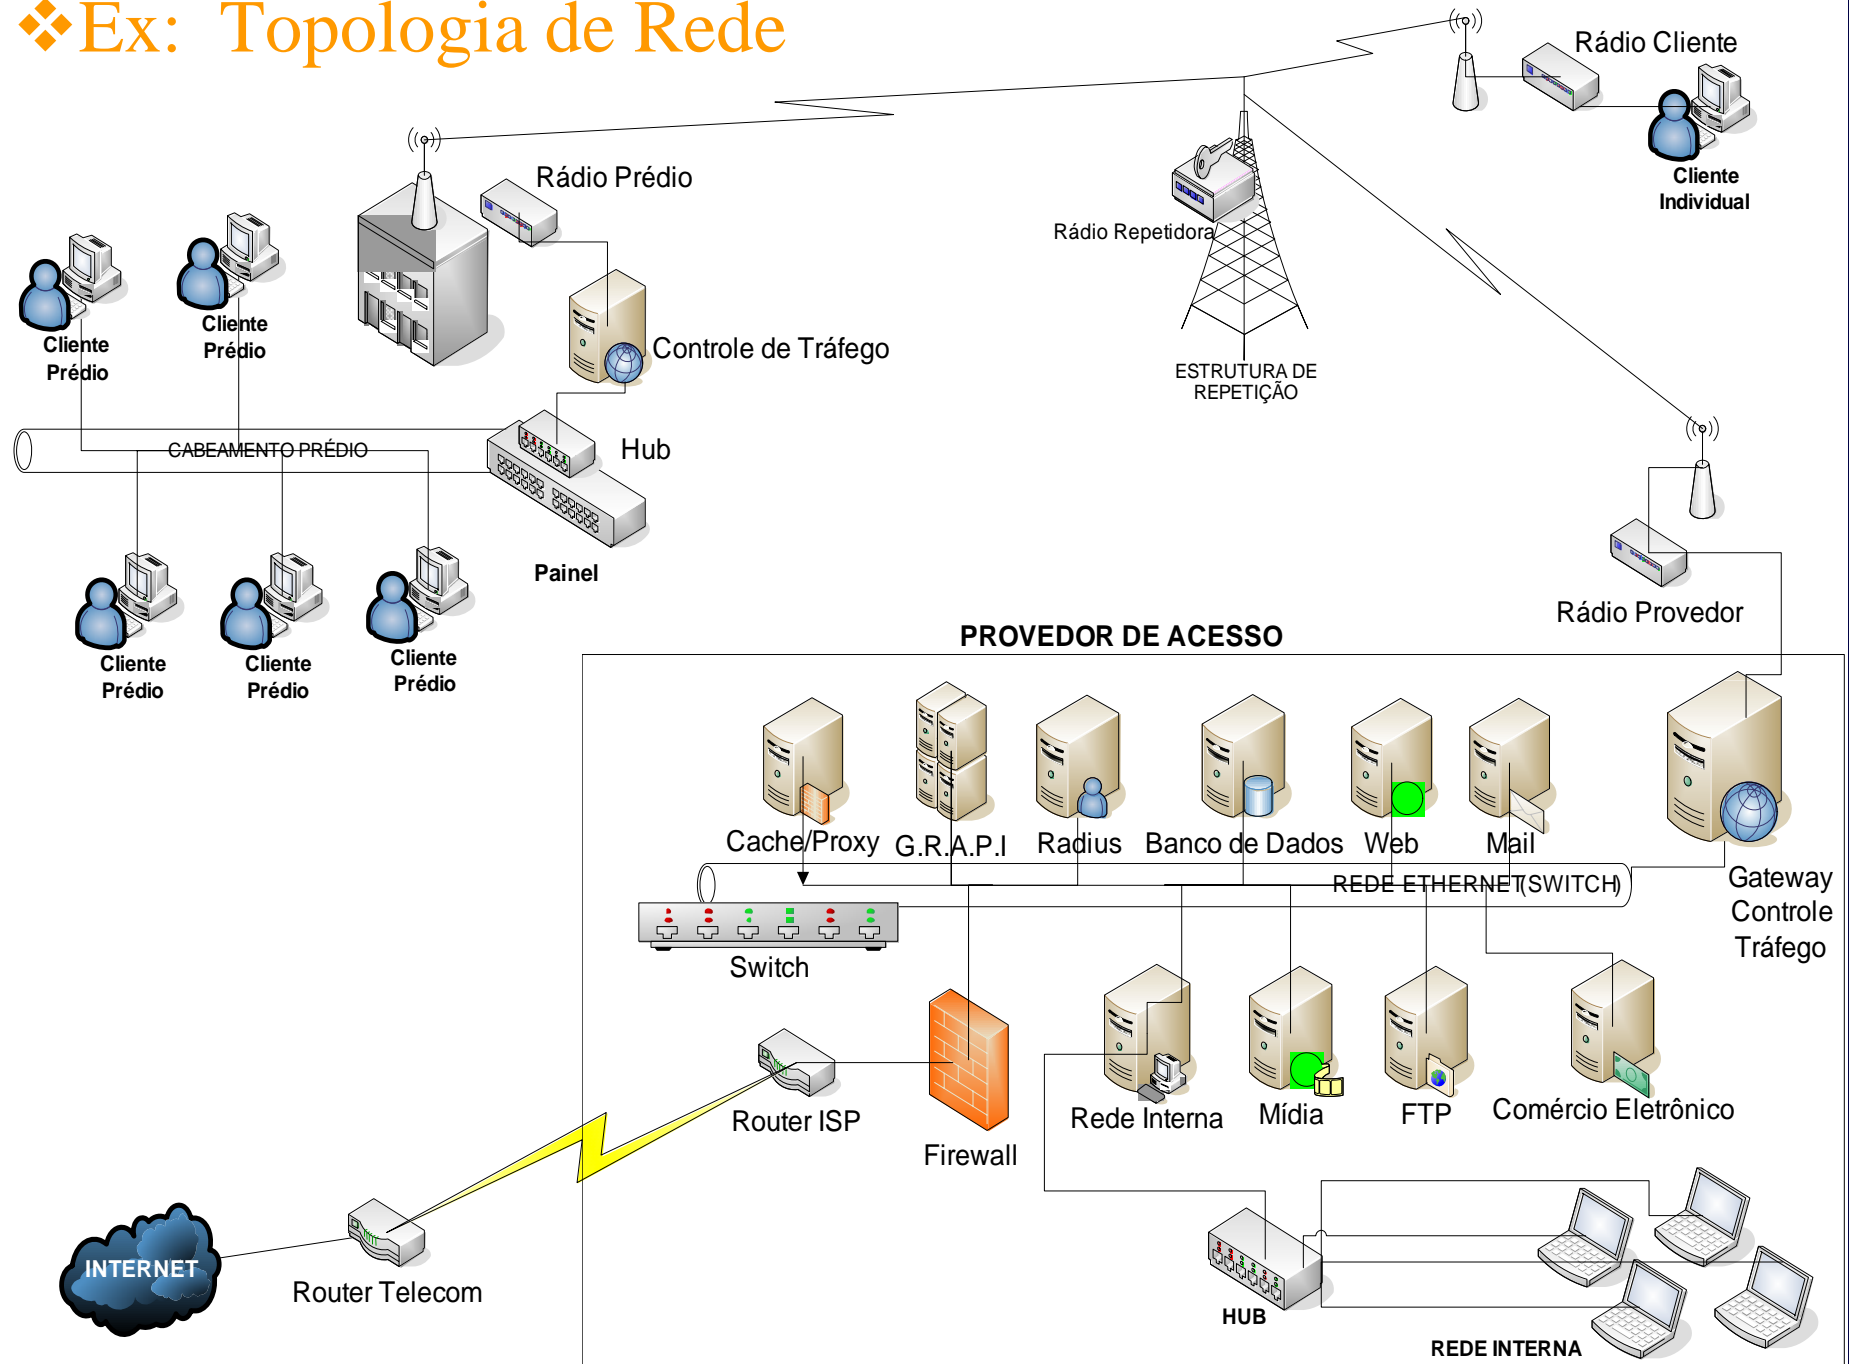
❖Ex: Topologia de Rede

Rádio Cliente

Cliente Individual

Rádio Prédio

Rádio Repetidora

ESTRUTURA DE REPETIÇÃO

Cliente Prédio

Cliente Prédio

Controle de Tráfego

CABEAMENTO PRÉDIO

Hub

Painel

Cliente Prédio

Cliente Prédio

Cliente Prédio

Rádio Provedor

PROVEDOR DE ACESSO

Cache/Proxy

G.R.A.P.I

Radius

Banco de Dados

Web

Mail

Gateway Controle Tráfego

REDE ETHERNET(SWITCH)

Switch

Router ISP

Firewall

Rede Interna

Mídia

FTP

Comércio Eletrônico

INTERNET

Router Telecom

HUB

REDE INTERNA